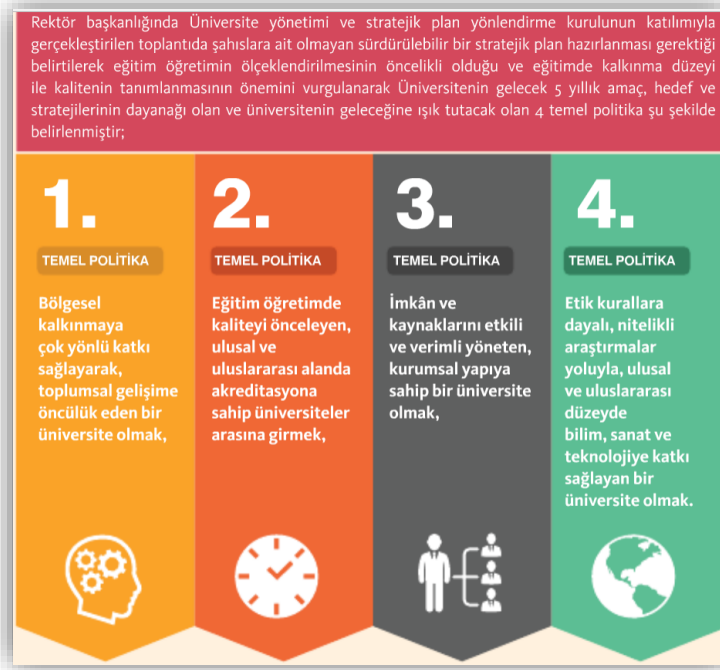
Rektör başkanlığında Üniversite yönetimi ve stratejik plan yönlendirme kurulunun katılımıyla gerçekleştirilen toplantıda şahıslara ait olmayan sürdürülebilir bir stratejik plan hazırlanması gerektiği belirtilerek eğitim öğretimin ölçeklendirilmesinin öncelikli olduğu ve eğitimde kalkınma düzeyi ile kalitenin tanımlanmasının önemini vurgulanarak Üniversitenin gelecek 5 yıllık amaç, hedef ve stratejilerinin dayanağı olan ve üniversitenin geleceğine ışık tutacak olan 4 temel politika şu şekilde belirlenmiştir;

1.

TEMEL POLİTİKA

Bölgesel kalkınmaya çok yönlü katkı sağlayarak, toplumsal gelişime öncülük eden bir üniversite olmak,

2.

TEMEL POLİTİKA

Eğitim öğretimde kaliteyi önceleyen, ulusal ve uluslararası alanda akreditasyona sahip üniversiteler arasına girmek,

3.

TEMEL POLİTİKA

İmkân ve kaynaklarını etkili ve verimli yöneten, kurumsal yapıya sahip bir üniversite olmak,

4.

TEMEL POLİTİKA

Etik kurallara dayalı, nitelikli araştırmalar yoluyla, ulusal ve uluslararası düzeyde bilim, sanat ve teknolojiye katkı sağlayan bir üniversite olmak.